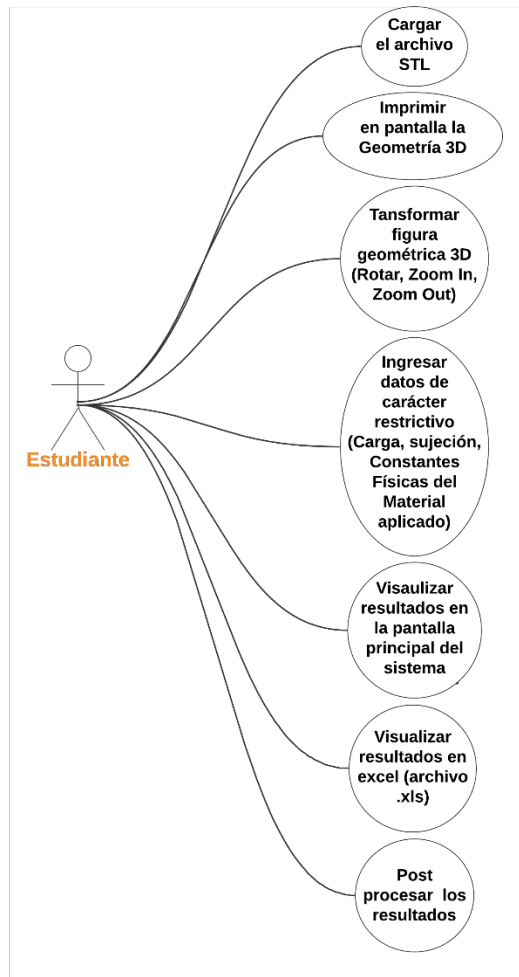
Cargar el archivo STL

Imprimir en pantalla la Geometría 3D

Tansformar figura geométrica 3D (Rotar, Zoom In, Zoom Out)

Estudiante

Ingresar datos de carácter restrictivo (Carga, sujeción, Constantes Físicas del Material aplicado)

Visaulizar resultados en la pantalla principal del sistema

Visualizar resultados en excel (archivo .xls)

Post procesar los resultados